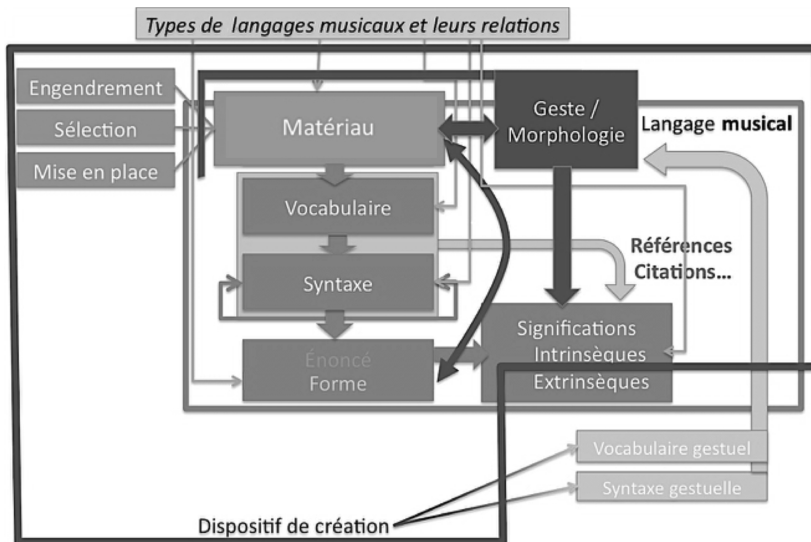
Types de langages musicaux et leurs relations

Engendrement

Sélection

Mise en place

Matériau

Geste / Morphologie

Langage musical

Vocabulaire

Syntaxe

Références Citations...

Énoncé Forme

Significations Intrinsèques Extrinsèques

Vocabulaire gestuel

Syntaxe gestuelle

Dispositif de création